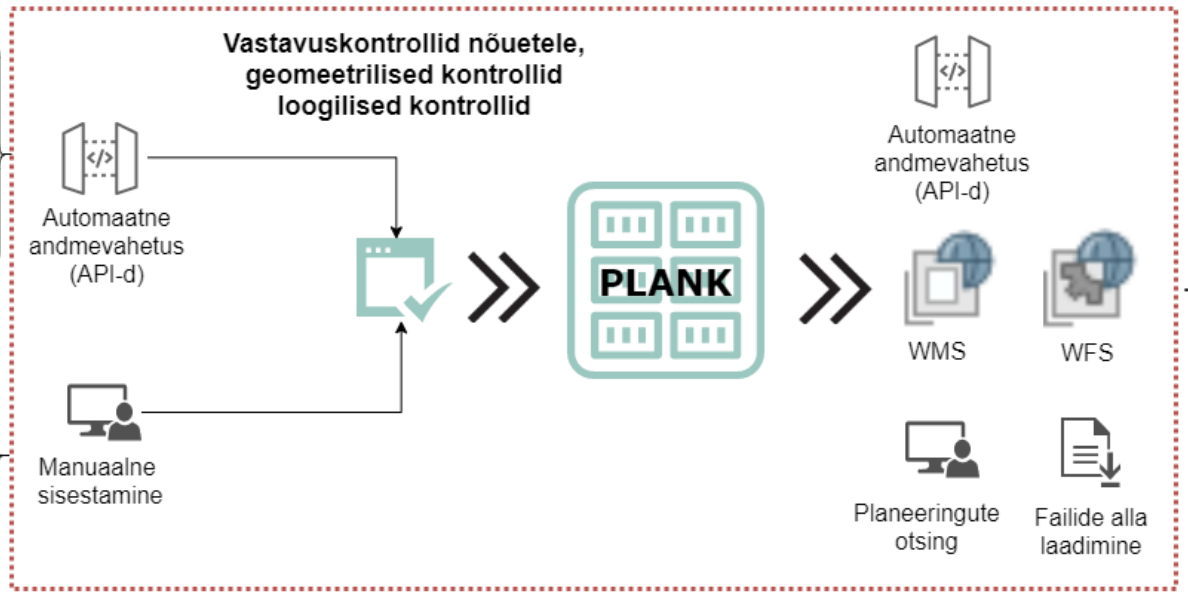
Vastavuskontrollid nõuetele, geomeetrilised kontrollid loogilised kontrollid

Automaatne andmevahetus (API-d)

Manuaalne sisestamine

PLANK

Automaatne andmevahetus (API-d)

WMS

WFS

Planeeringute otsing

Failide alla laadimine